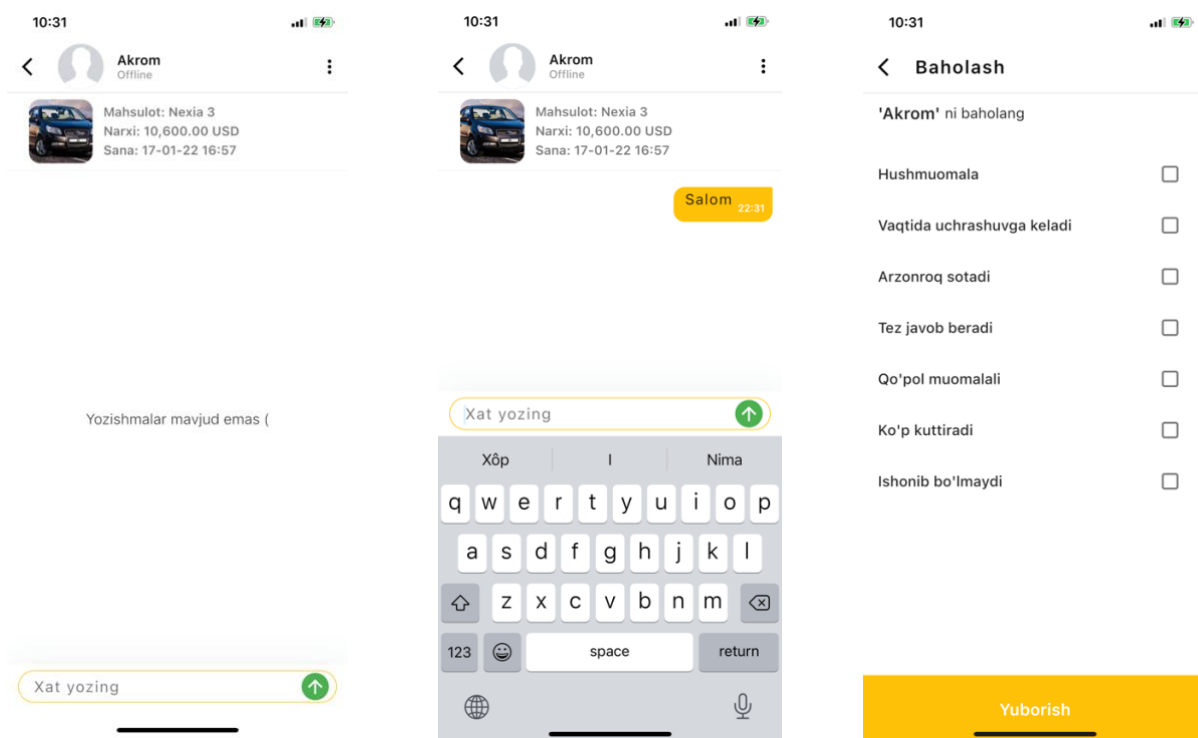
10:31

Akrom
Offline

Mahsulot: Nexia 3
Narxi: 10,600.00 USD
Sana: 17-01-22 16:57

Yozishmalar mavjud emas (

Xat yozing

10:31

Akrom
Offline

Mahsulot: Nexia 3
Narxi: 10,600.00 USD
Sana: 17-01-22 16:57

Salom 22:31

Xat yozing

Xôp | I | Nima

q w e r t y u i o p
a s d f g h j k l
z x c v b n m
123 space return

10:31

Baholash

'Akrom' ni baholang

Hushmuomala

Vaqtida uchrashuvga keladi

Arzonroq sotadi

Tez javob beradi

Qo'pol muomalali

Ko'p kuttiradi

Ishonib bo'lmaydi

Yuborish